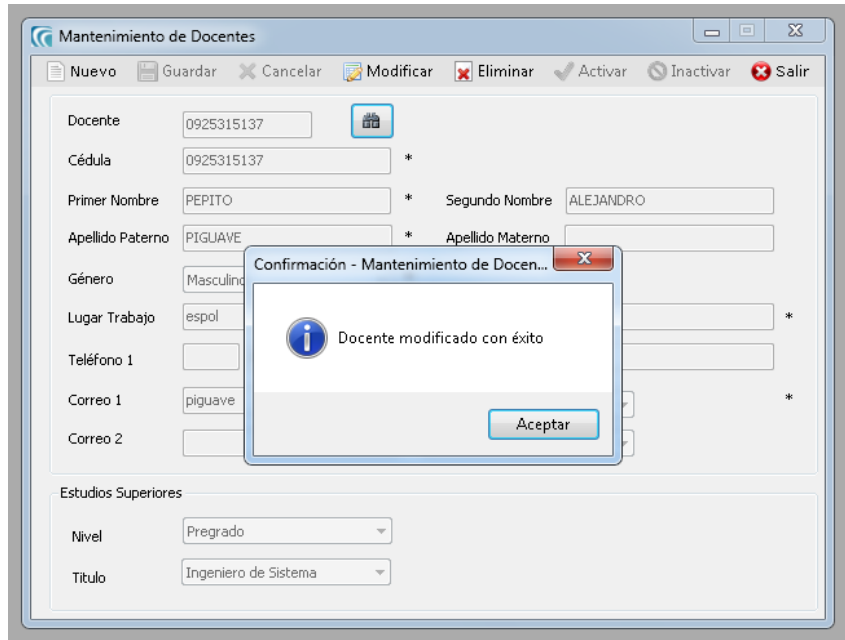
Mantenimiento de Docentes

Nuevo Guardar Cancelar Modificar Eliminar Activar Inactivar Salir

Docente 0925315137

Cédula 0925315137 *

Primer Nombre PEPITO * Segundo Nombre ALEJANDRO

Apellido Paterno PIGUAVE * Apellido Materno

Género Masculino

Lugar Trabajo espol *

Teléfono 1

Correo 1 piguave *

Correo 2

Confirmación - Mantenimiento de Docen...

Docente modificado con éxito

Aceptar

Estudios Superiores

Nivel Pregrado

Titulo Ingeniero de Sistema